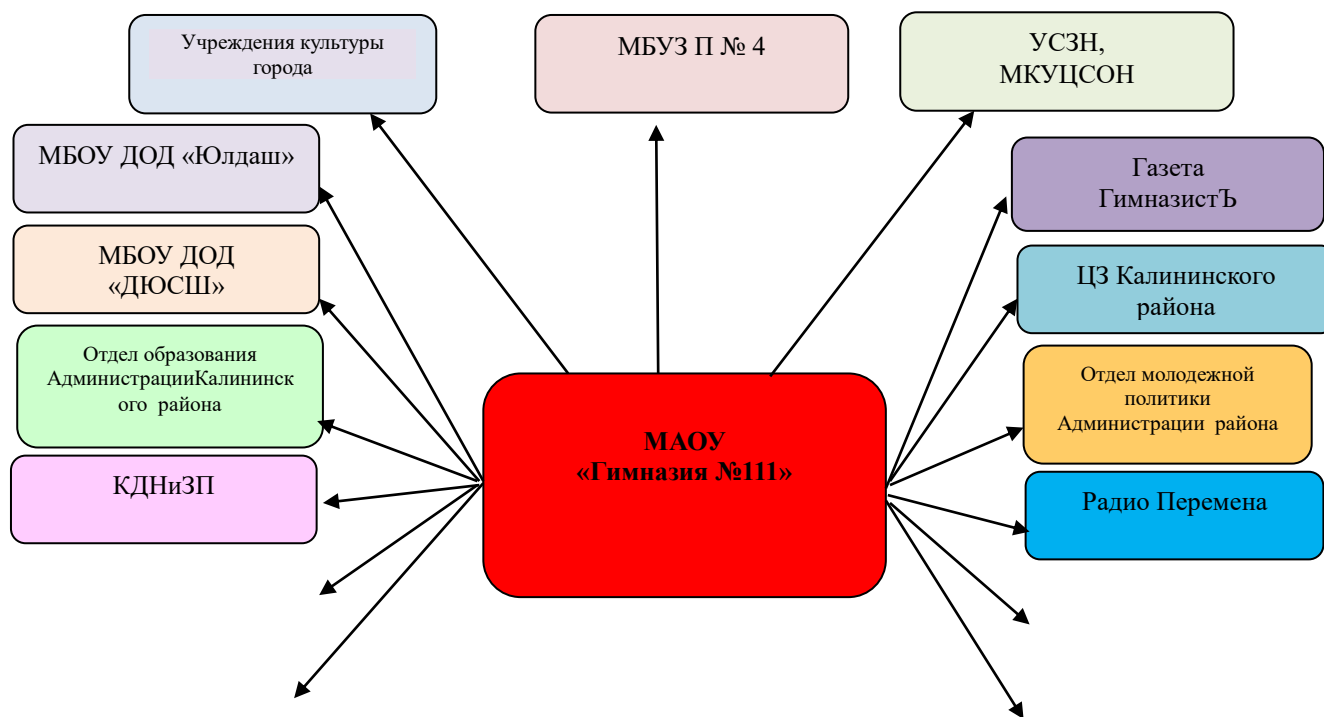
Учреждения культуры города

МБУЗ П № 4

УСЗН, МКУЦСОН

МБОУ ДОД «Юлдаш»

Газета ГимназистЪ

МБОУ ДОД «ДЮСШ»

ЦЗ Калининского района

Отдел образования АдминистрацииКалининского района

Отдел молодежной политики Администрации района

МАОУ «Гимназия №111»

КДНиЗП

Радио Перемена